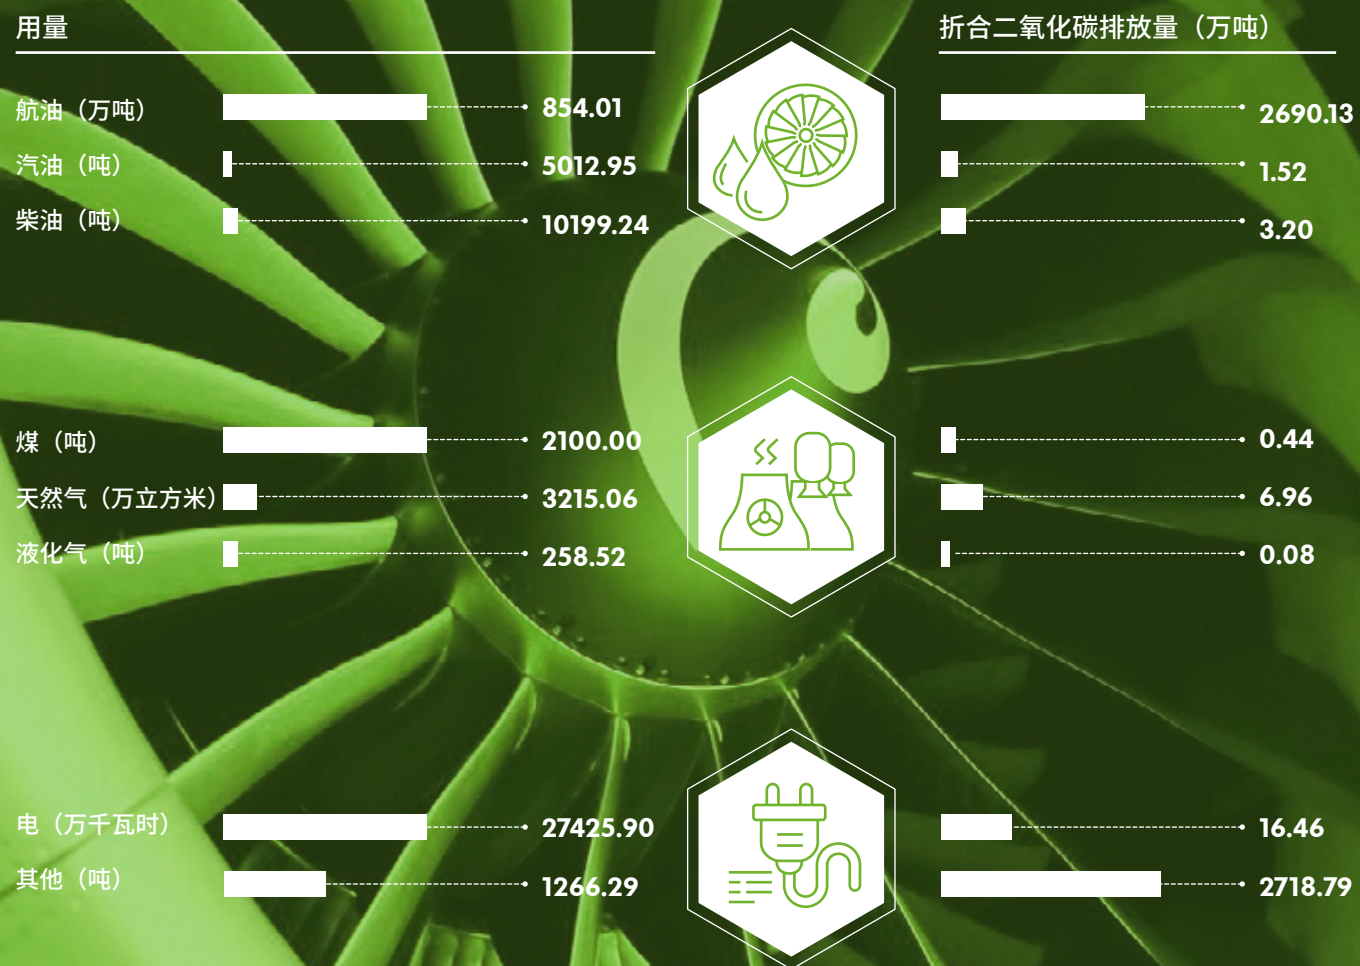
用量

折合二氧化碳排放量（万吨）

航油（万吨） 854.01 2690.13

汽油（吨） 5012.95 1.52

柴油（吨） 10199.24 3.20

煤（吨） 2100.00 0.44

天然气（万立方米） 3215.06 6.96

液化气（吨） 258.52 0.08

电（万千瓦时） 27425.90 16.46

其他（吨） 1266.29 2718.79